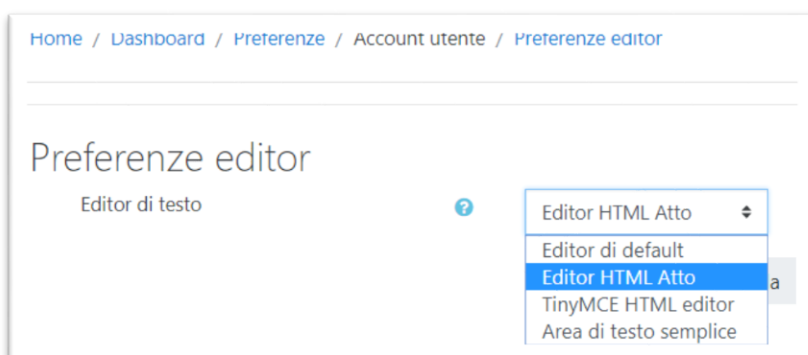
Home / Dashboard / Preferenze / Account utente / Preferenze editor

Preferenze editor

Editor di testo

Editor HTML Atto

Editor di default
Editor HTML Atto
TinyMCE HTML editor
Area di testo semplice

a